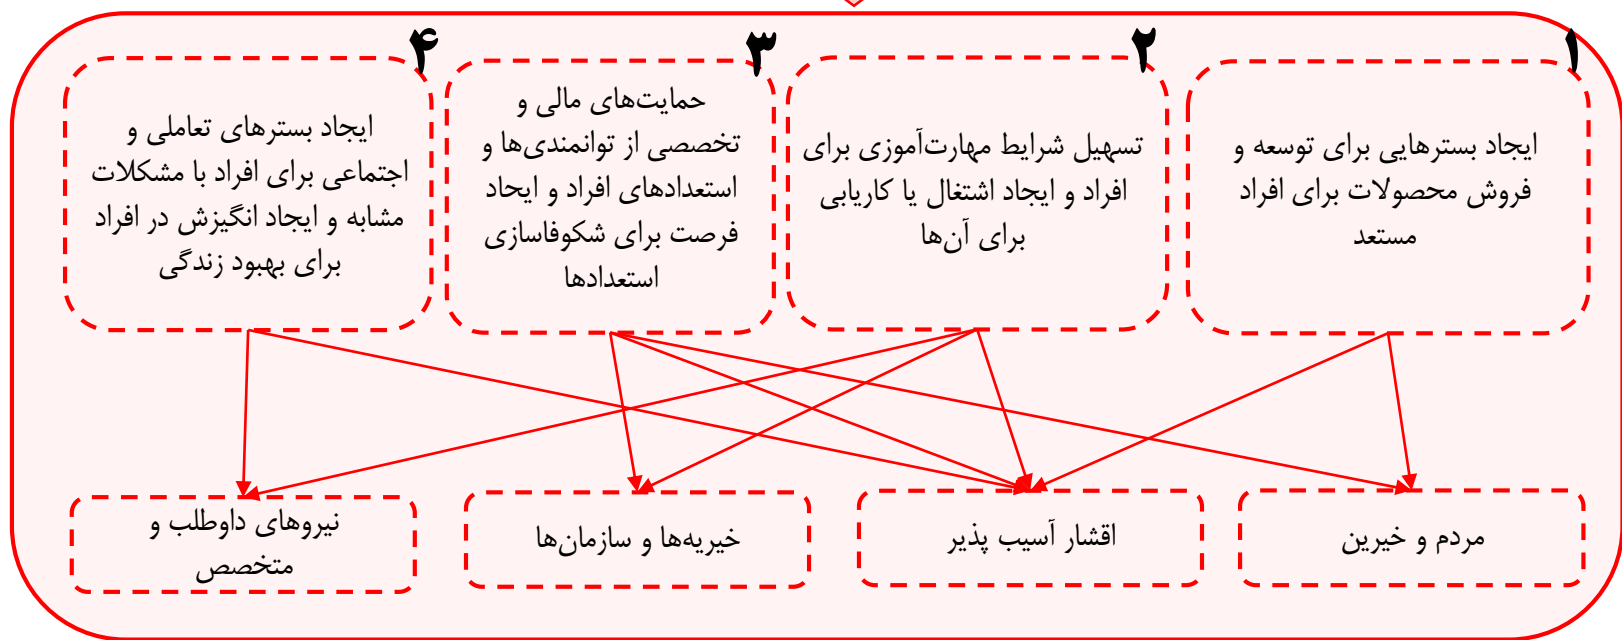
۱

ایجاد بسترهایی برای توسعه و فروش محصولات برای افراد مستعد

۲

تسهیل شرایط مهارت‌آموزی برای افراد و ایجاد اشتغال یا کاریابی برای آن‌ها

۳

حمایت‌های مالی و تخصصی از توانمندی‌ها و استعدادهای افراد و ایجاد فرصت برای شکوفاسازی استعدادها

۴

ایجاد بسترهای تعاملی و اجتماعی برای افراد با مشکلات مشابه و ایجاد انگیزش در افراد برای بهبود زندگی

مردم و خیرین

اقشار آسیب پذیر

خیریه‌ها و سازمان‌ها

نیروهای داوطلب و متخصص